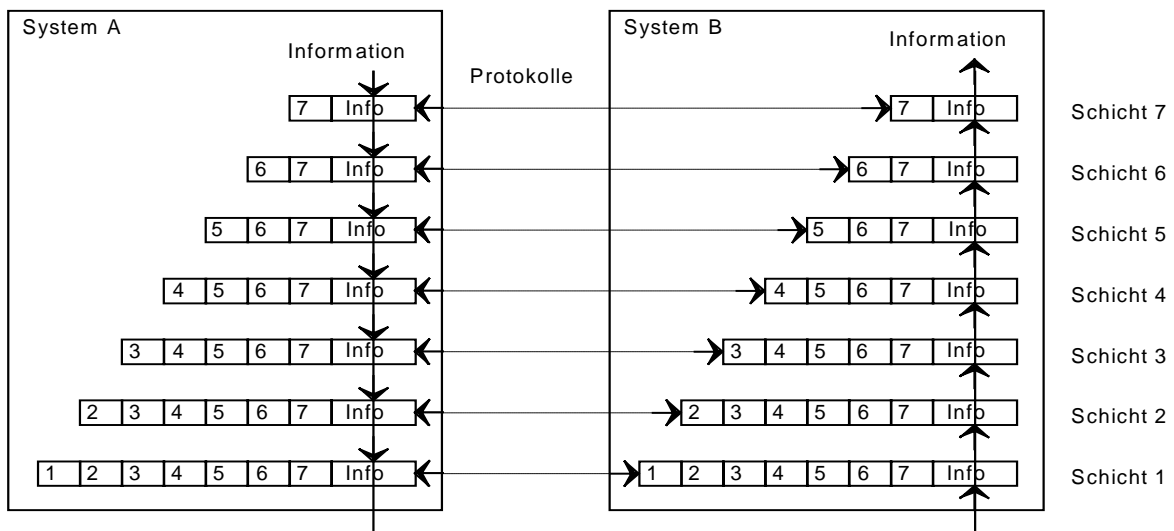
System A

Information

Protokolle

System B

Information

7 | Info

6 | 7 | Info

5 | 6 | 7 | Info

4 | 5 | 6 | 7 | Info

3 | 4 | 5 | 6 | 7 | Info

2 | 3 | 4 | 5 | 6 | 7 | Info

1 | 2 | 3 | 4 | 5 | 6 | 7 | Info

7 | Info

6 | 7 | Info

5 | 6 | 7 | Info

4 | 5 | 6 | 7 | Info

3 | 4 | 5 | 6 | 7 | Info

2 | 3 | 4 | 5 | 6 | 7 | Info

1 | 2 | 3 | 4 | 5 | 6 | 7 | Info

Schicht 7

Schicht 6

Schicht 5

Schicht 4

Schicht 3

Schicht 2

Schicht 1